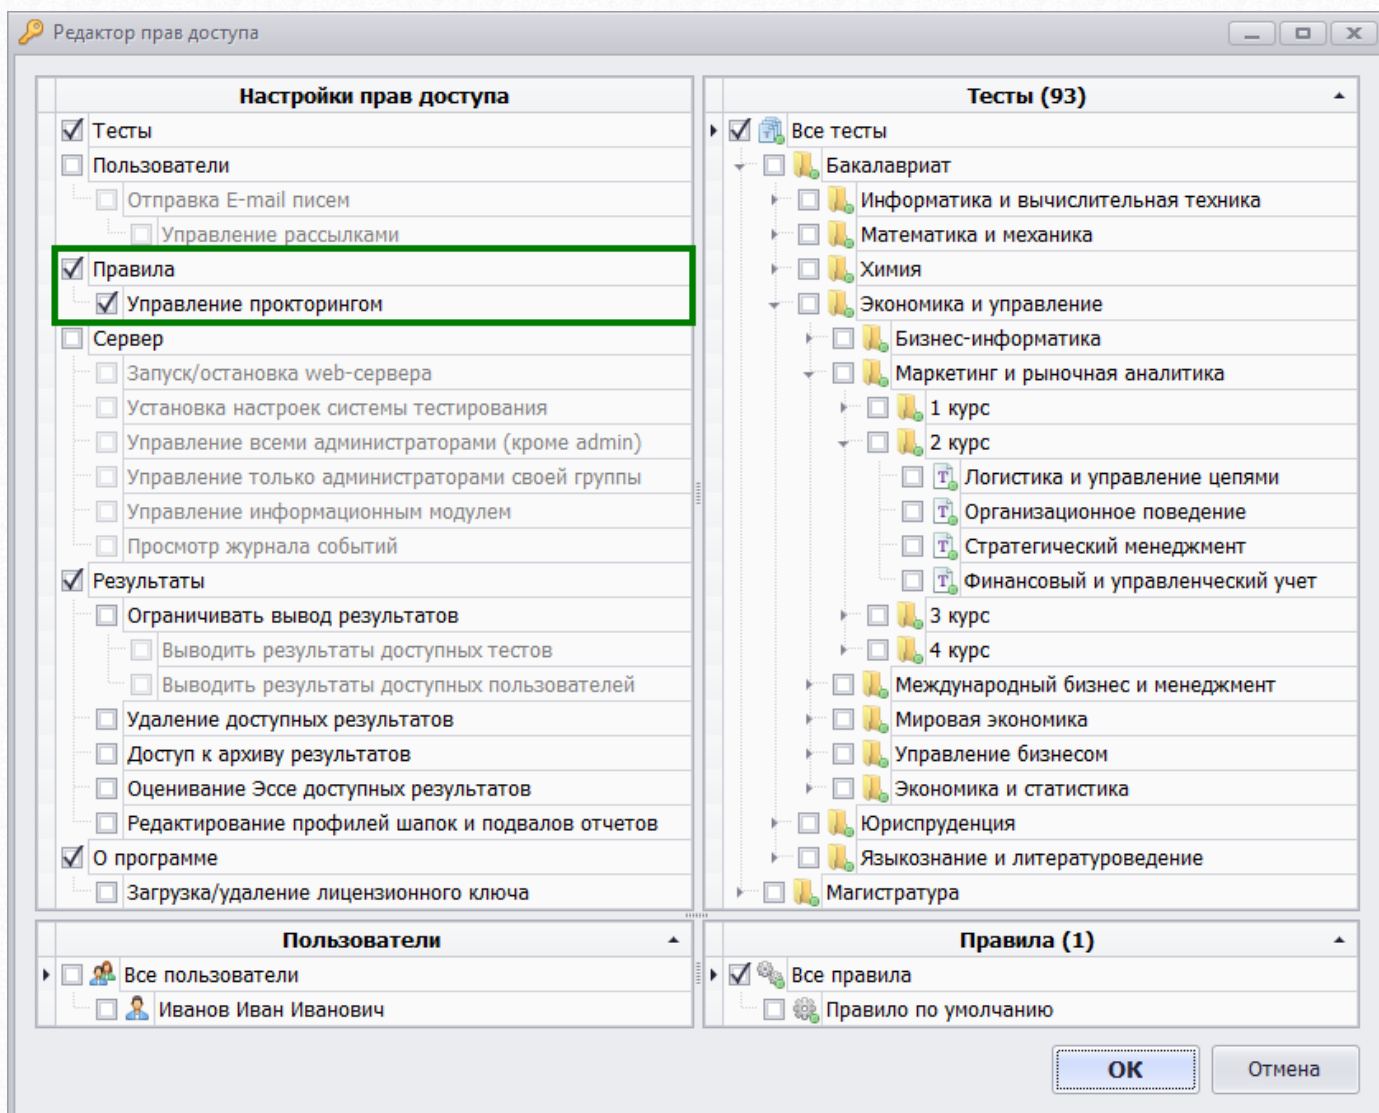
Редактор прав доступа

Настройки прав доступа
Тесты
Пользователи
Отправка E-mail писем
Управление рассылками
Правила
Управление прокторингом
Сервер
Запуск/остановка web-сервера
Установка настроек системы тестирования
Управление всеми администраторами (кроме admin)
Управление только администраторами своей группы
Управление информационным модулем
Просмотр журнала событий
Результаты
Ограничивать вывод результатов
Выводить результаты доступных тестов
Выводить результаты доступных пользователей
Удаление доступных результатов
Доступ к архиву результатов
Оценивание Эссе доступных результатов
Редактирование профилей шапок и подвалов отчетов
О программе
Загрузка/удаление лицензионного ключа

Тесты (93)
Все тесты
Бакалавриат
Информатика и вычислительная техника
Математика и механика
Химия
Экономика и управление
Бизнес-информатика
Маркетинг и рыночная аналитика
1 курс
2 курс
Логистика и управление цепями
Организационное поведение
Стратегический менеджмент
Финансовый и управленческий учет
3 курс
4 курс
Международный бизнес и менеджмент
Мировая экономика
Управление бизнесом
Экономика и статистика
Юриспруденция
Языкознание и литературоведение
Магистратура

Пользователи
Все пользователи
Иванов Иван Иванович

Правила (1)
Все правила
Правило по умолчанию

OK
Отмена